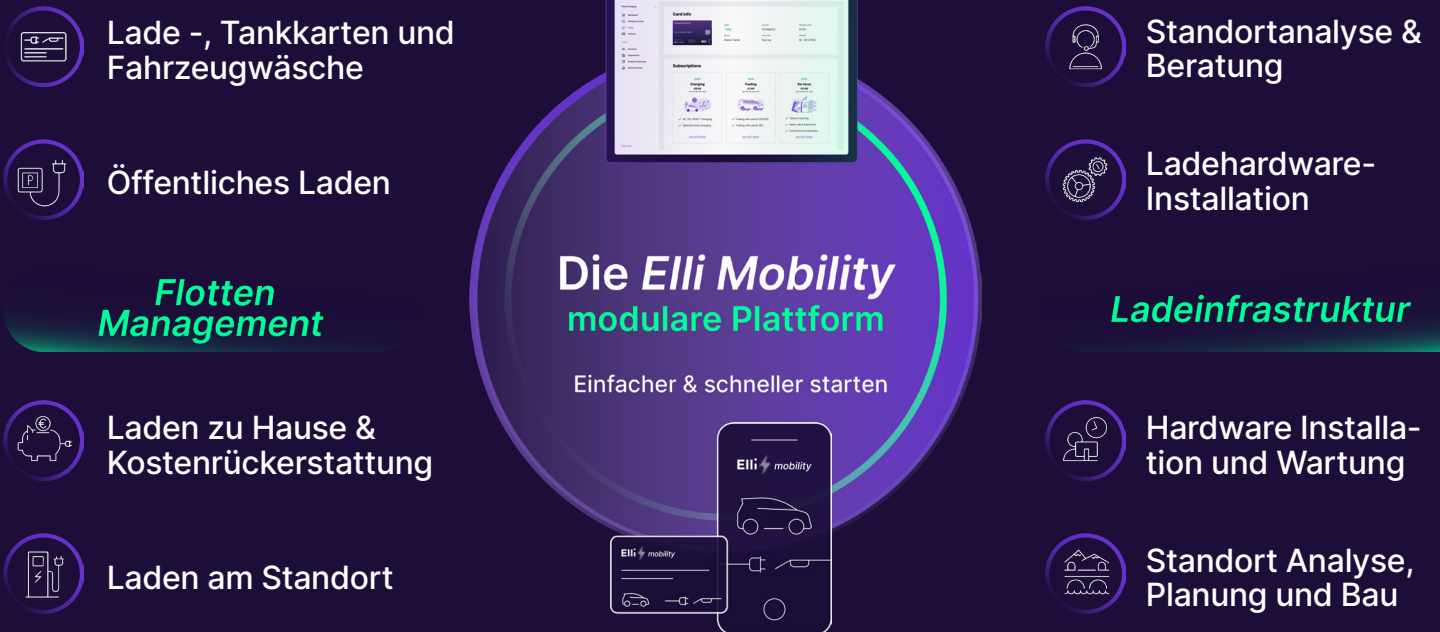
Lade -, Tankkarten und Fahrzeugwäsche

Öffentliches Laden

Flotten Management

Laden zu Hause & Kostenrückerstattung

Laden am Standort

Card info

Subscriptions

Charging

Fueling

Services

Die Elli Mobility
modulare Plattform

Einfacher & schneller starten

Elli mobility

Elli mobility

Standortanalyse & Beratung

Ladehardware-Installation

Ladeinfrastruktur

Hardware Installation und Wartung

Standort Analyse, Planung und Bau